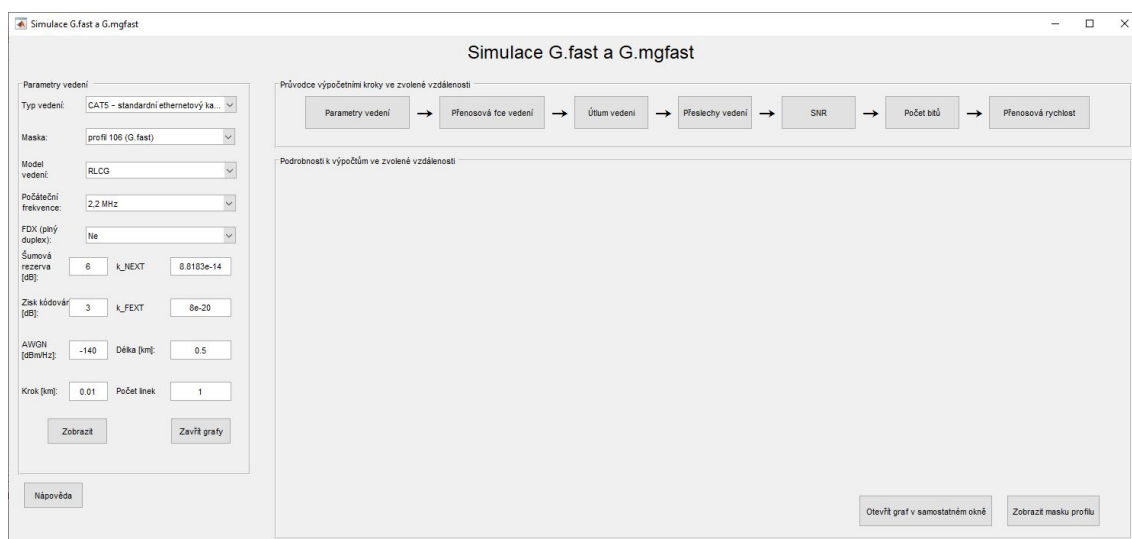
Simulace G.fast a G.mgfast

Simulace G.fast a G.mgfast

Parametry vedení

Typ vedení: CAT5 – standardní ethernetový ka...

Maska: profil 106 (G.fast)

Model vedení: RLCG

Počáteční frekvence: 2,2 MHz

FDX (plný duplex): Ne

Šumová rezerva [dB]: 6

k_NEXT 8.8183e-14

Zisk kódován [dB]: 3

k_FEXT 8e-20

AWGN [dBm/Hz]: -140

Délka [km]: 0.5

Krok [km]: 0.01

Počet linek 1

Zobrazit

Zavřít grafy

Nápověda

Průvodce výpočetními kroky ve zvolené vzdálenosti

Parametry vedení → Přenosová fce vedení → Útlum vedení → Přeslechy vedení → SNR → Počet bitů → Přenosová rychlost

Podrobnosti k výpočtům ve zvolené vzdálenosti

Otevřít graf v samostatném okně

Zobrazit masku profilu